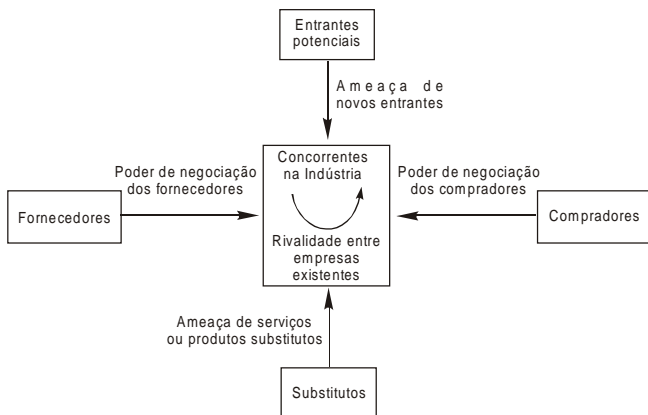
Entrantes potenciais

Ameaça de novos entrantes

Poder de negociação dos fornecedores

Fornecedores

Concorrentes na Indústria

Rivalidade entre empresas existentes

Poder de negociação dos compradores

Compradores

Ameaça de serviços ou produtos substitutos

Substitutos